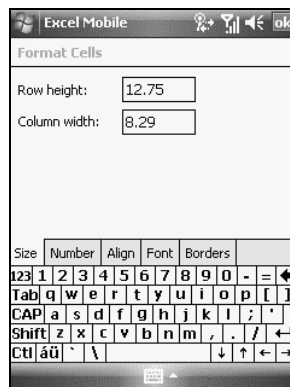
Excel Mobile ok

Format Cells

Row height: 12.75

Column width: 8.29

Size Number Align Font Borders

123 1 2 3 4 5 6 7 8 9 0 - =
Tab q w e r t y u i o p [ ]
CAP a s d f g h j k l ; '
Shift z x c v b n m , . /
Ctl áü ` \